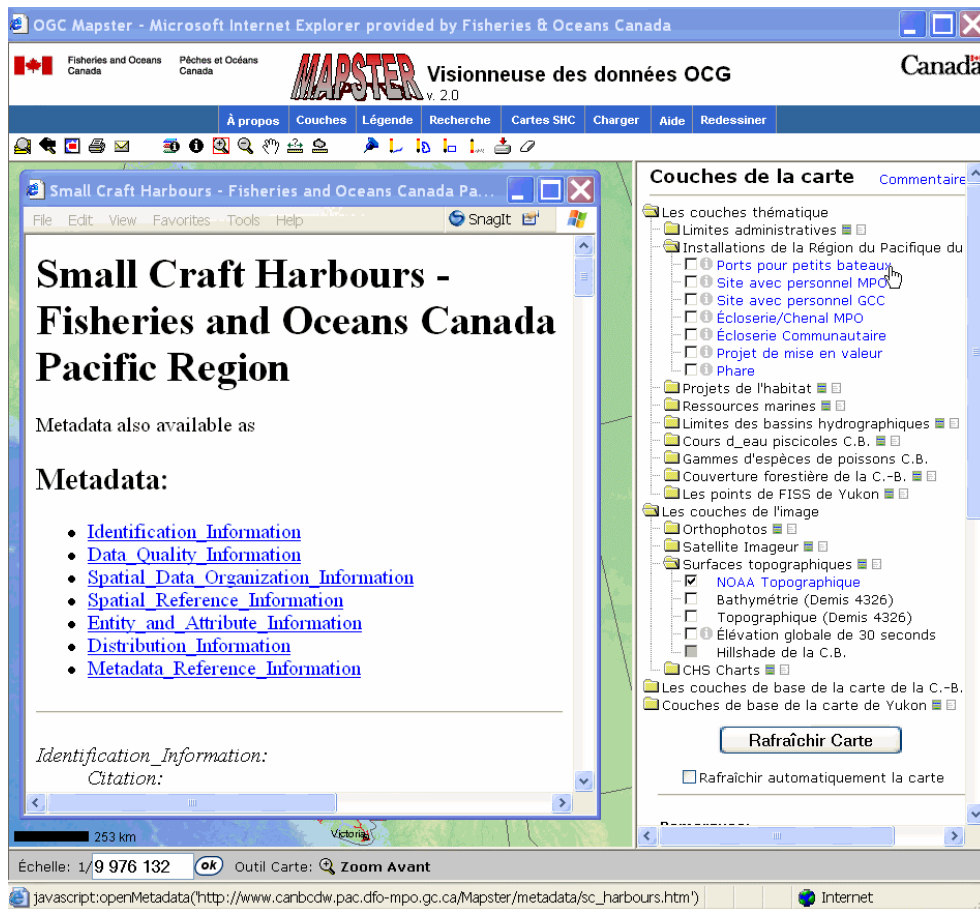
OGC Mapster - Microsoft Internet Explorer provided by Fisheries & Oceans Canada

Fisheries and Oceans Canada
Pêches et Océans Canada
MAPSTER v. 2.0
Visionneuse des données OCG
Canada

À propos | Couches | Légende | Recherche | Cartes SHC | Charger | Aide | Redessiner

Small Craft Harbours - Fisheries and Oceans Canada Pa...
File Edit View Favorites Tools Help
SnagIt

Small Craft Harbours - Fisheries and Oceans Canada Pacific Region

Metadata also available as

Metadata:

- Identification_Information
- Data_Quality_Information
- Spatial_Data_Organization_Information
- Spatial_Reference_Information
- Entity_and_Attribute_Information
- Distribution_Information
- Metadata_Reference_Information

Identification_Information:
Citation:

Couches de la carte
Commentaire

Les couches thématique
Limites administratives
Installations de la Région du Pacifique du
Ports pour petits bateaux
Site avec personnel MPO
Site avec personnel GCC
Écloserie/Chenal MPO
Écloserie Communautaire
Projet de mise en valeur
Phare
Projets de l'habitat
Ressources marines
Limites des bassins hydrographiques
Cours d_eau piscicoles C.B.
Gammes d'espèces de poissons C.B.
Couverture forestière de la C.-B.
Les points de FISS de Yukon
Les couches de l'image
Orthophotos
Satellite Imageur
Surfaces topographiques
NOAA Topographique
Bathymétrie (Demis 4326)
Topographique (Demis 4326)
Élévation globale de 30 seconds
Hillshade de la C.B.
CHS Charts
Les couches de base de la carte de la C.-B.
Couches de base de la carte de Yukon

Rafraîchir Carte

Rafraîchir automatiquement la carte

253 km
Victoria

Échelle: 1/9 976 132 ok Outil Carte: Zoom Avant

javascript:openMetadata('http://www.canbcdw.pac.dfo-mpo.gc.ca/Mapster/metadata/sc_harbours.htm')
Internet